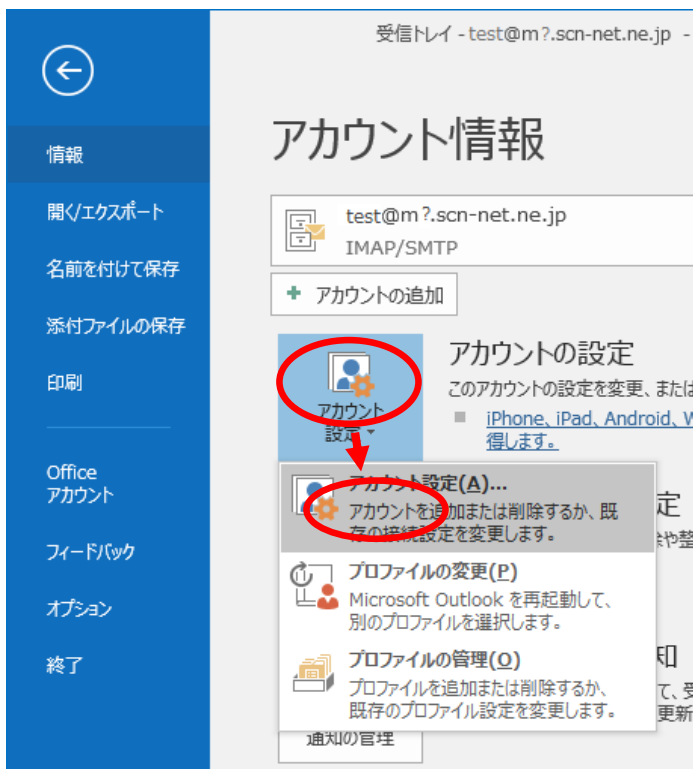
受信トレイ - test@m?.scn-net.ne.jp -

情報

開く/エクスポート

名前を付けて保存

添付ファイルの保存

印刷

Office アカウント

フィードバック

オプション

終了

アカウント情報

test@m?.scn-net.ne.jp
IMAP/SMTP

アカウントの追加

アカウント設定

アカウントの設定

このアカウントの設定を変更、または

iPhone、iPad、Android、W 得します。

アカウント設定(A)...
アカウントを追加または削除するか、既存の接続設定を変更します。

定

プロファイルの変更(P)
Microsoft Outlook を再起動して、別のプロファイルを選択します。

プロファイルの管理(O)
プロファイルを追加または削除するか、既存のプロファイル設定を変更します。

知

通知の管理